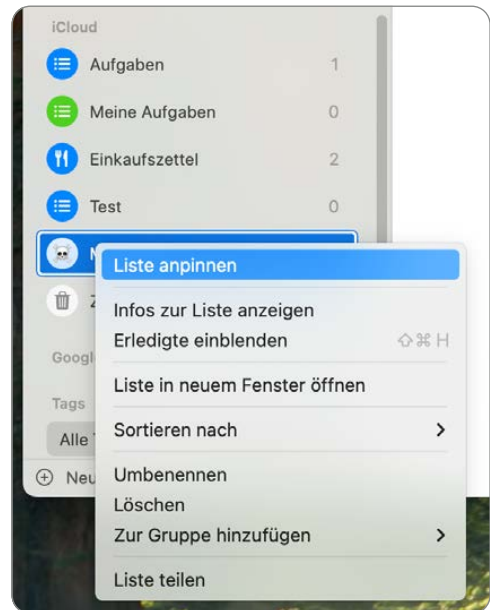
iCloud
Aufgaben 1
Meine Aufgaben 0
Einkaufszettel 2
Test 0
M
Z
Googl
Tags
Alle
Neu

Liste anpinnen
Infos zur Liste anzeigen
Erledigte einblenden ⇧⌘H
Liste in neuem Fenster öffnen
Sortieren nach >
Umbenennen
Löschen
Zur Gruppe hinzufügen >
Liste teilen